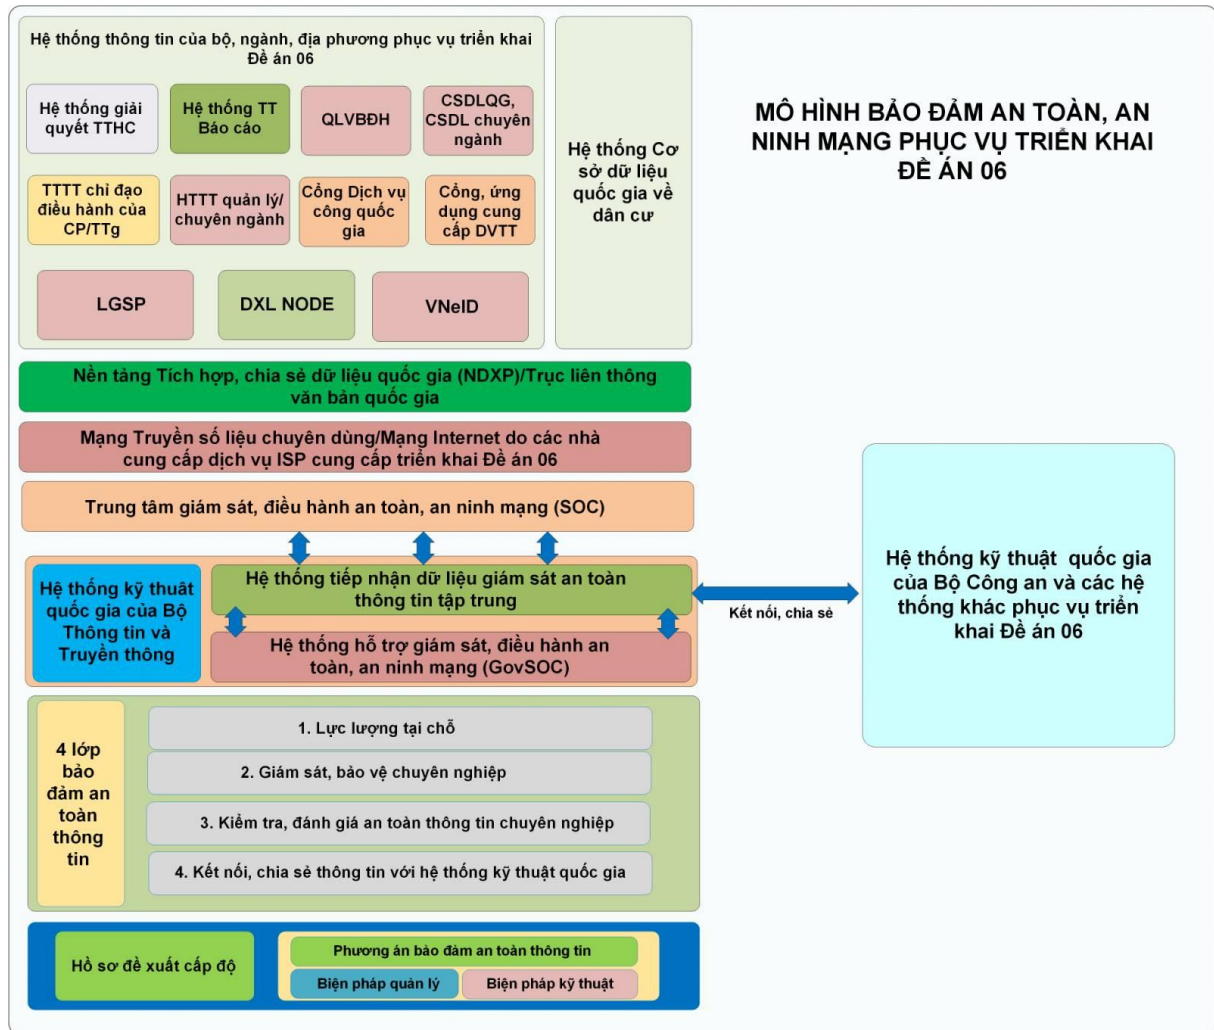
Hệ thống thông tin của bộ, ngành, địa phương phục vụ triển khai Đề án 06

Hệ thống giải quyết TTHC

Hệ thống TT Báo cáo

QLVBĐH

CSDLQG, CSDL chuyên ngành

TTTT chỉ đạo điều hành của CP/TTg

HTTT quản lý/ chuyên ngành

Cổng Dịch vụ công quốc gia

Cổng, ứng dụng cung cấp DVTT

LGSP

DXL NODE

VNeID

Hệ thống Cơ sở dữ liệu quốc gia về dân cư

MÔ HÌNH BẢO ĐẢM AN TOÀN, AN NINH MẠNG PHỤC VỤ TRIỂN KHAI ĐỀ ÁN 06

Nền tảng Tích hợp, chia sẻ dữ liệu quốc gia (NDXP)/Trục liên thông văn bản quốc gia

Mạng Truyền số liệu chuyên dùng/Mạng Internet do các nhà cung cấp dịch vụ ISP cung cấp triển khai Đề án 06

Trung tâm giám sát, điều hành an toàn, an ninh mạng (SOC)

Hệ thống kỹ thuật quốc gia của Bộ Thông tin và Truyền thông

Hệ thống tiếp nhận dữ liệu giám sát an toàn thông tin tập trung

Hệ thống hỗ trợ giám sát, điều hành an toàn, an ninh mạng (GovSOC)

Kết nối, chia sẻ

Hệ thống kỹ thuật quốc gia của Bộ Công an và các hệ thống khác phục vụ triển khai Đề án 06

4 lớp bảo đảm an toàn thông tin

1. Lực lượng tại chỗ

2. Giám sát, bảo vệ chuyên nghiệp

3. Kiểm tra, đánh giá an toàn thông tin chuyên nghiệp

4. Kết nối, chia sẻ thông tin với hệ thống kỹ thuật quốc gia

Hồ sơ đề xuất cấp độ

Phương án bảo đảm an toàn thông tin

Biện pháp quản lý

Biện pháp kỹ thuật